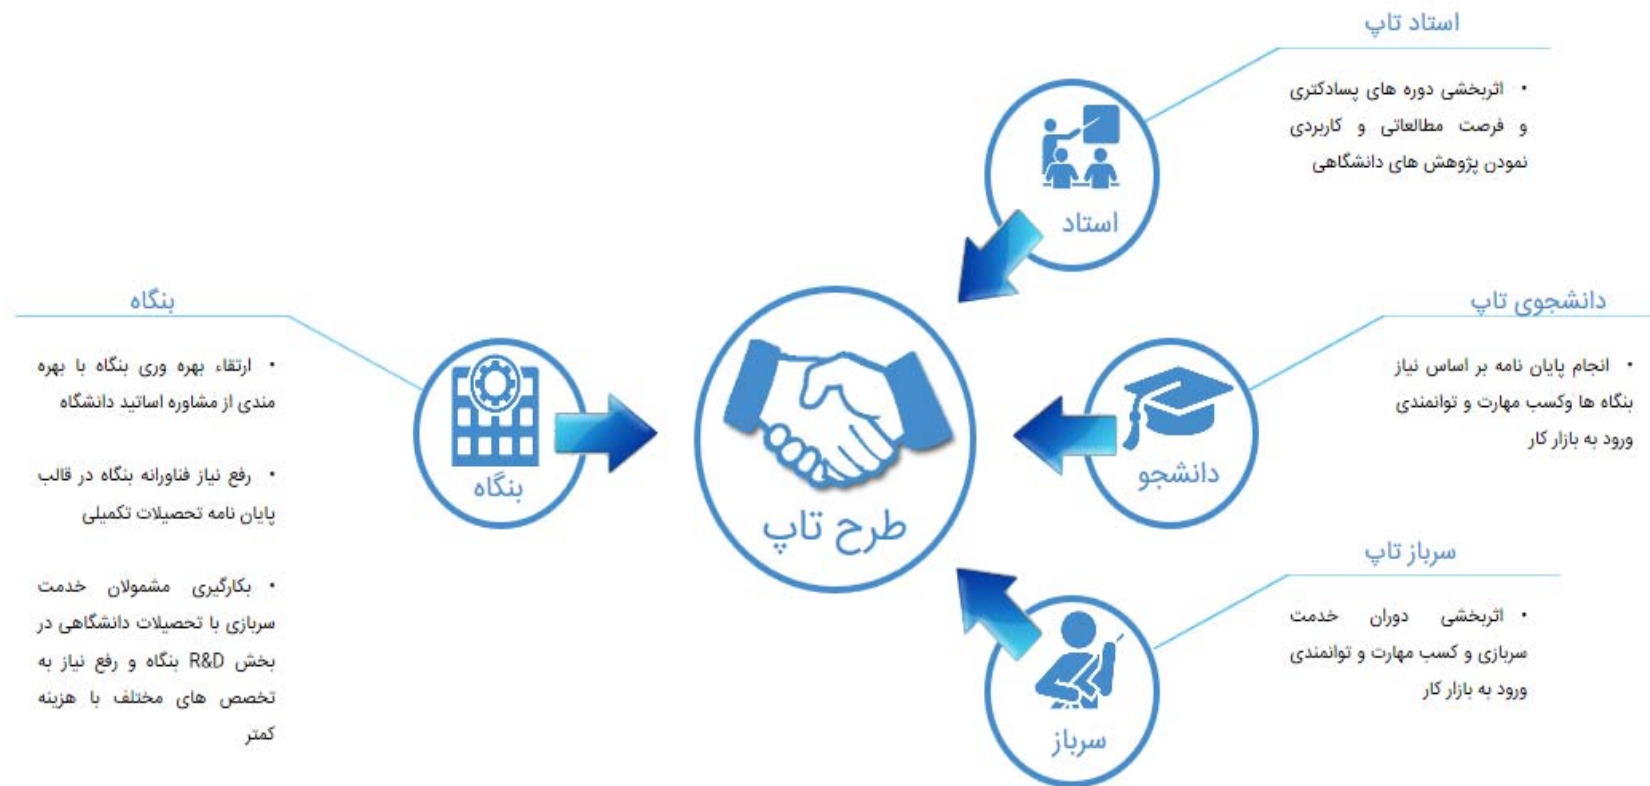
استاد تاپ

• اثربخشی دوره های پسادکتری و فرصت مطالعاتی و کاربردی نمودن پژوهش های دانشگاهی

استاد

بنگاه

• ارتقاء بهره وری بنگاه با بهره مندی از مشاوره اساتید دانشگاه

• رفع نیاز فناورانه بنگاه در قالب پایان نامه تحصیلات تکمیلی

• بکارگیری مشمولان خدمت سربازی با تحصیلات دانشگاهی در بخش R&D بنگاه و رفع نیاز به تخصص های مختلف با هزینه کمتر

بنگاه

طرح تاپ

دانشجوی تاپ

• انجام پایان نامه بر اساس نیاز بنگاه ها وکسب مهارت و توانمندی ورود به بازار کار

دانشجو

سرباز تاپ

• اثربخشی دوران خدمت سربازی و کسب مهارت و توانمندی ورود به بازار کار

سرباز